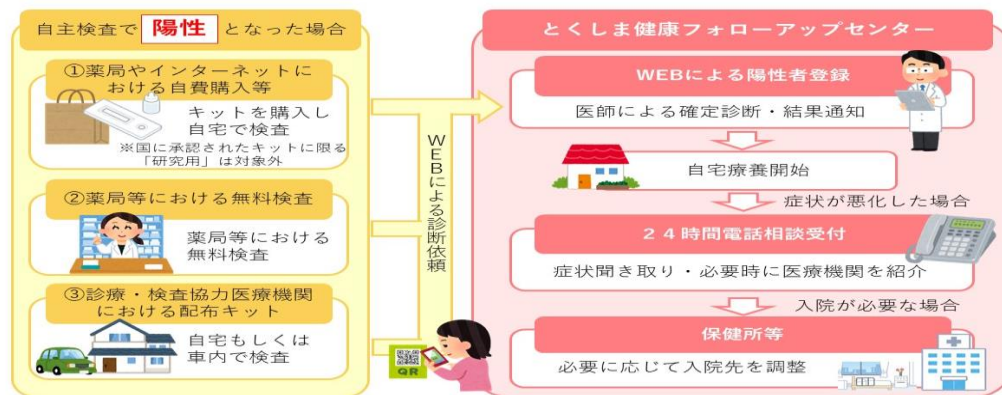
自主検査で 陽性 となった場合

①薬局やインターネットにおける自費購入等

キットを購入し自宅で検査

※国に承認されたキットに限る「研究用」は対象外

②薬局等における無料検査

薬局等における無料検査

③診療・検査協力医療機関における配布キット

自宅もしくは車内で検査

WEBによる診断依頼

QR

とくしま健康フォローアップセンター

WEBによる陽性者登録

医師による確定診断・結果通知

自宅療養開始

症状が悪化した場合

24時間電話相談受付

症状聞き取り・必要時に医療機関を紹介

入院が必要な場合

保健所等

必要に応じて入院先を調整